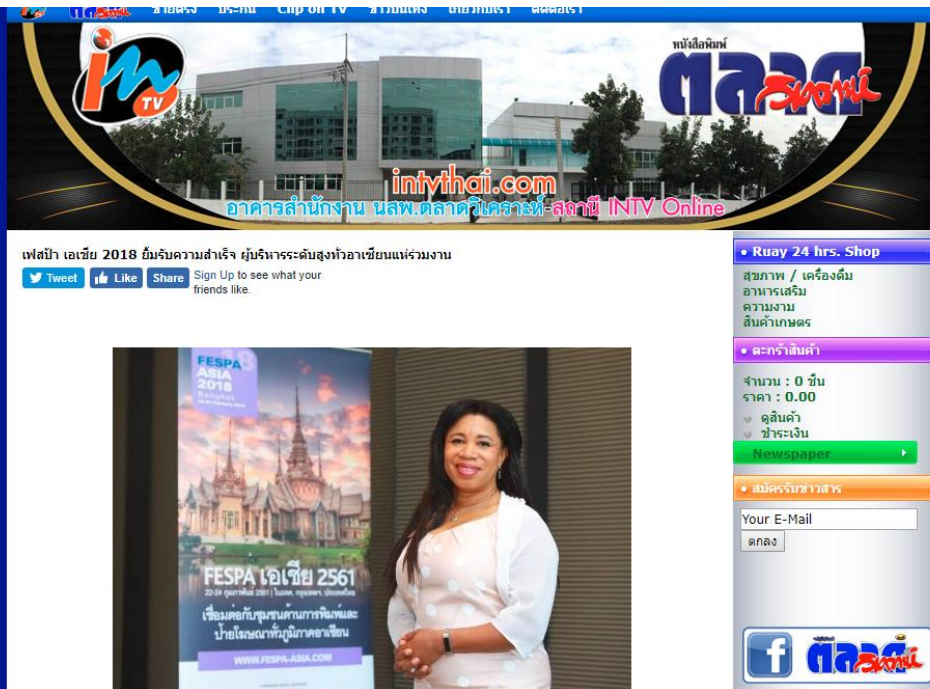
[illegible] ขายตรง ประกัน Clip on TV ข่าวบันเทิง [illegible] ติดต่อเรา

in TV

หนังสือพิมพ์ ตลาดวิเคราะห์

intvthai.com
อาคารสำนักงาน นสพ.ตลาดวิเคราะห์-สถานี INTV Online

เฟสป้า เอเชีย 2018 ยิ้มรับความสำเร็จ ผู้บริหารระดับสูงทั่วอาเซียนแห่ร่วมงาน

Tweet Like Share Sign Up to see what your friends like.

FESPA ASIA 2018 Bangkok

FESPA เอเชีย 2561
22-24 กุมภาพันธ์ 2561 | ไบเทค, กรุงเทพฯ, ประเทศไทย
เชื่อมต่อกับชุมชนด้านการพิมพ์และป้ายโฆษณาทั่วภูมิภาคอาเซียน
WWW.FESPA-ASIA.COM

• Ruay 24 hrs. Shop
สุขภาพ / เครื่องดื่ม
อาหารเสริม
ความงาม
สินค้าเกษตร

• ตะกร้าสินค้า
จำนวน : 0 ชิ้น
ราคา : 0.00
ดูสินค้า
ชำระเงิน

Newspaper

• สมัครรับข่าวสาร
Your E-Mail
ตกลง

ตลาดวิเคราะห์